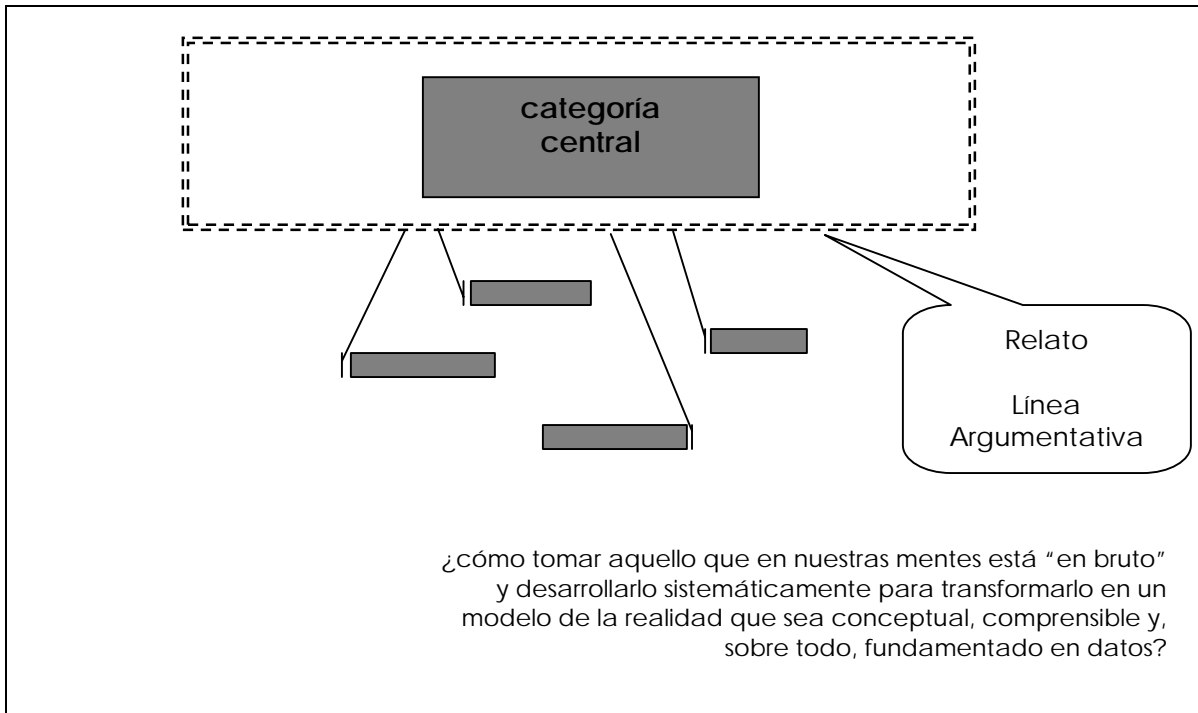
categoría central

Relato

Línea Argumentativa

¿cómo tomar aquello que en nuestras mentes está “en bruto” y desarrollarlo sistemáticamente para transformarlo en un modelo de la realidad que sea conceptual, comprensible y, sobre todo, fundamentado en datos?